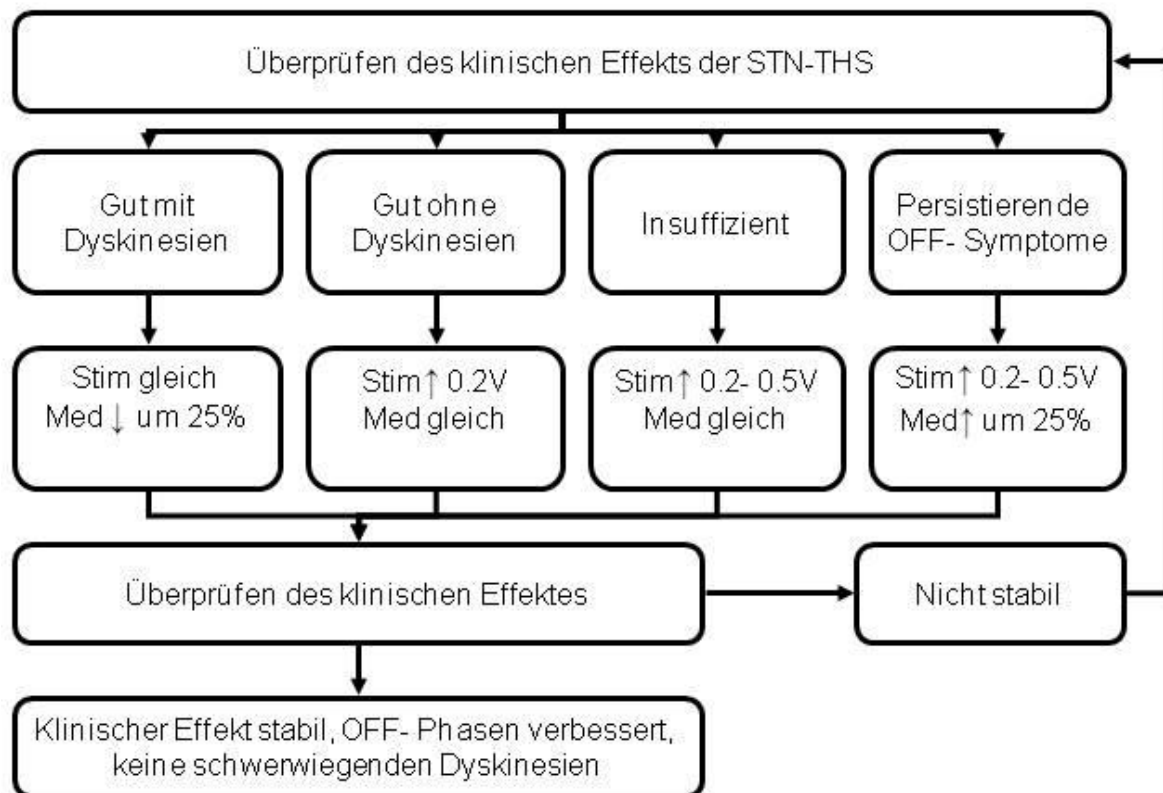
Überprüfen des klinischen Effekts der STN-THS

Gut mit Dyskinesien

Gut ohne Dyskinesien

Insuffizient

Persistierende OFF- Symptome

Stim gleich
Med $\downarrow$ um 25%

Stim $\uparrow$ 0.2V
Med gleich

Stim $\uparrow$ 0.2- 0.5V
Med gleich

Stim $\uparrow$ 0.2- 0.5V
Med $\uparrow$ um 25%

Überprüfen des klinischen Effektes

Nicht stabil

Klinischer Effekt stabil, OFF- Phasen verbessert, keine schwerwiegenden Dyskinesien